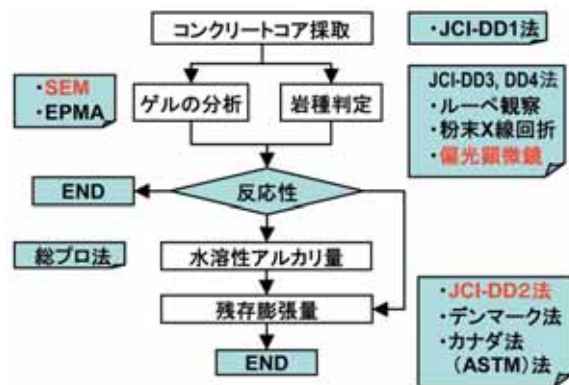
コンクリートコア採取

・JCI-DD1法

・SEM
・EPMA

ゲルの分析

岩種判定

JCI-DD3, DD4法
・ルーペ観察
・粉末X線回折
・偏光顕微鏡

END

反応性

総プロ法

水溶性アルカリ量

残存膨張量

・JCI-DD2法
・デンマーク法
・カナダ法（ASTM）法

END